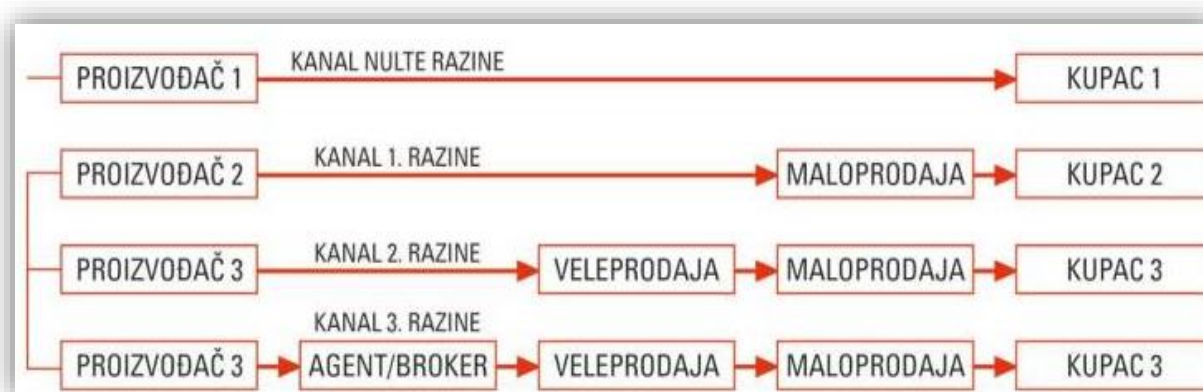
PROIZVOĐAČ 1
KANAL NULTE RAZINE
KUPAC 1

PROIZVOĐAČ 2
KANAL 1. RAZINE
MALOPRODAJA
KUPAC 2

PROIZVOĐAČ 3
KANAL 2. RAZINE
VELEPRODAJA
MALOPRODAJA
KUPAC 3

KANAL 3. RAZINE
PROIZVOĐAČ 3
AGENT/BROKER
VELEPRODAJA
MALOPRODAJA
KUPAC 3